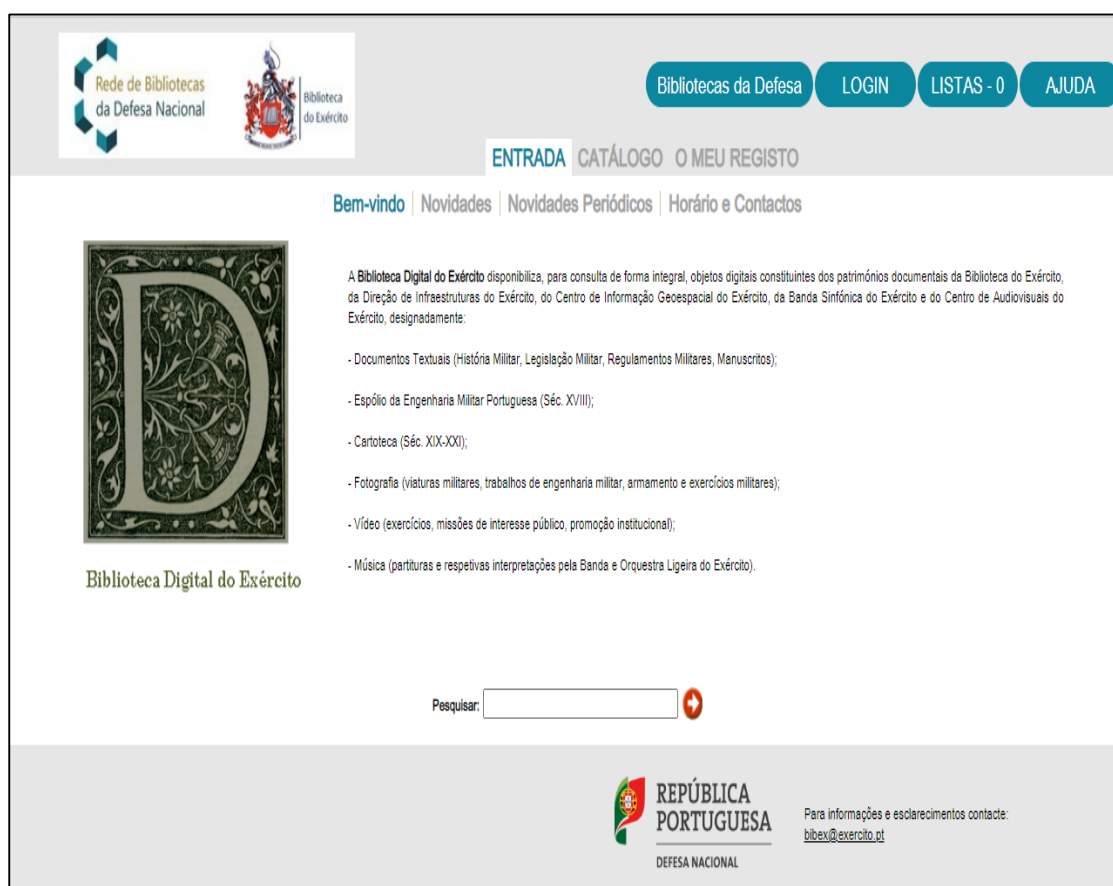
Rede de Bibliotecas da Defesa Nacional

Biblioteca do Exército

Bibliotecas da Defesa | LOGIN | LISTAS - 0 | AJUDA

ENTRADA CATÁLOGO O MEU REGISTO

Bem-vindo | Novidades | Novidades Periódicos | Horário e Contactos

Biblioteca Digital do Exército

A **Biblioteca Digital do Exército** disponibiliza, para consulta de forma integral, objetos digitais constituintes dos patrimónios documentais da Biblioteca do Exército, da Direção de Infraestruturas do Exército, do Centro de Informação Geoespacial do Exército, da Banda Sinfónica do Exército e do Centro de Audiovisuais do Exército, designadamente:

- Documentos Textuais (História Militar, Legislação Militar, Regulamentos Militares, Manuscritos);

- Espólio da Engenharia Militar Portuguesa (Séc. XVIII);

- Cartoteca (Séc. XIX-XXI);

- Fotografia (viaturas militares, trabalhos de engenharia militar, armamento e exercícios militares);

- Vídeo (exercícios, missões de interesse público, promoção institucional);

- Música (partituras e respetivas interpretações pela Banda e Orquestra Ligeira do Exército).

Pesquisar:

REPÚBLICA PORTUGUESA
DEFESA NACIONAL

Para informações e esclarecimentos contacte:
bibex@exercito.pt